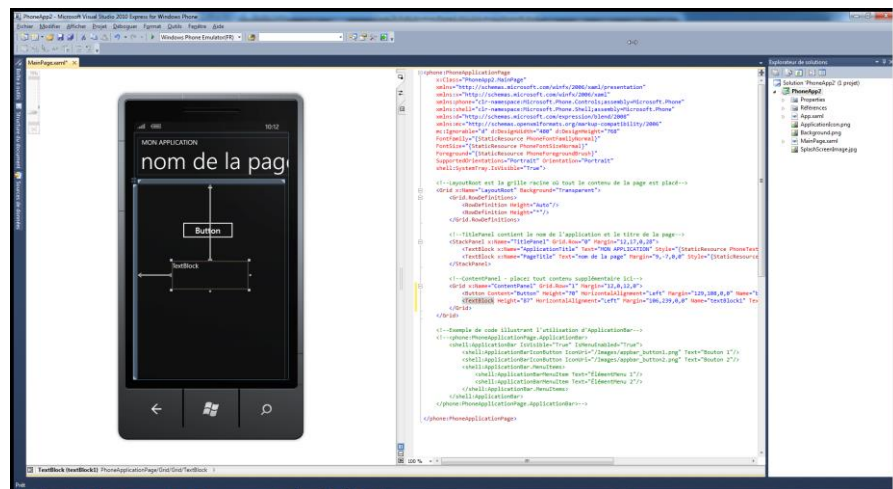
PhoneApp2 - Microsoft Visual Studio 2010 Express for Windows Phone

Fichier Modifier Afficher Projet Déboguer Format Outils Fenêtre Aide

Windows Phone Emulator(FR)

MainPage.xaml*

Boîte à outils Structure du document Sources de données

10:12

MON APPLICATION

nom de la page

Button

TextBlock

<phone:PhoneApplicationPage
x:Class="PhoneApp2.MainPage"
xmlns="http://schemas.microsoft.com/winfx/2006/xaml/presentation"
xmlns:x="http://schemas.microsoft.com/winfx/2006/xaml"
xmlns:phone="clr-namespace:Microsoft.Phone.Controls;assembly=Microsoft.Phone"
xmlns:shell="clr-namespace:Microsoft.Phone.Shell;assembly=Microsoft.Phone"
xmlns:d="http://schemas.microsoft.com/expression/blend/2008"
xmlns:mc="http://schemas.openxmlformats.org/markup-compatibility/2006"
mc:Ignorable="d" d:DesignWidth="480" d:DesignHeight="768"
FontFamily="{StaticResource PhoneFontFamilyNormal}"
FontSize="{StaticResource PhoneFontSizeNormal}"
Foreground="{StaticResource PhoneForegroundBrush}"
SupportedOrientations="Portrait" Orientation="Portrait"
shell:SystemTray.IsVisible="True">

<!--LayoutRoot est la grille racine où tout le contenu de la page est placé-->
<Grid x:Name="LayoutRoot" Background="Transparent">
<Grid.RowDefinitions>
<RowDefinition Height="Auto"/>
<RowDefinition Height="*"/>
</Grid.RowDefinitions>

<!--TitlePanel contient le nom de l'application et le titre de la page-->
<StackPanel x:Name="TitlePanel" Grid.Row="0" Margin="12,17,0,28">
<TextBlock x:Name="ApplicationTitle" Text="MON APPLICATION" Style="{StaticResource PhoneText
<TextBlock x:Name="PageTitle" Text="nom de la page" Margin="9,-7,0,0" Style="{StaticResource
</StackPanel>

<!--ContentPanel - placez tout contenu supplémentaire ici-->
<Grid x:Name="ContentPanel" Grid.Row="1" Margin="12,0,12,0">
<Button Content="Button" Height="70" HorizontalAlignment="Left" Margin="129,108,0,0" Name="
<TextBlock Height="87" HorizontalAlignment="Left" Margin="106,239,0,0" Name="textBlock1" Te
</Grid>
</Grid>

<!--Exemple de code illustrant l'utilisation d'ApplicationBar-->
<!--<phone:PhoneApplicationPage.ApplicationBar>
<shell:ApplicationBar IsVisible="True" IsMenuEnabled="True">
<shell:ApplicationBarIconButton IconUri="/Images/appbar_button1.png" Text="Bouton 1"/>
<shell:ApplicationBarIconButton IconUri="/Images/appbar_button2.png" Text="Bouton 2"/>
<shell:ApplicationBar.MenuItems>
<shell:ApplicationBarMenuItem Text="ÉlémentMenu 1"/>
<shell:ApplicationBarMenuItem Text="ÉlémentMenu 2"/>
</shell:ApplicationBar.MenuItems>
</shell:ApplicationBar>
</phone:PhoneApplicationPage.ApplicationBar>-->

</phone:PhoneApplicationPage>

100 %

Explorateur de solutions
Solution 'PhoneApp2' (1 projet)
PhoneApp2
Properties
Références
App.xaml
ApplicationIcon.png
Background.png
MainPage.xaml
SplashScreenImage.jpg

TextBlock (textBlock1) PhoneApplicationPage/Grid/Grid/TextBlock

Prêt